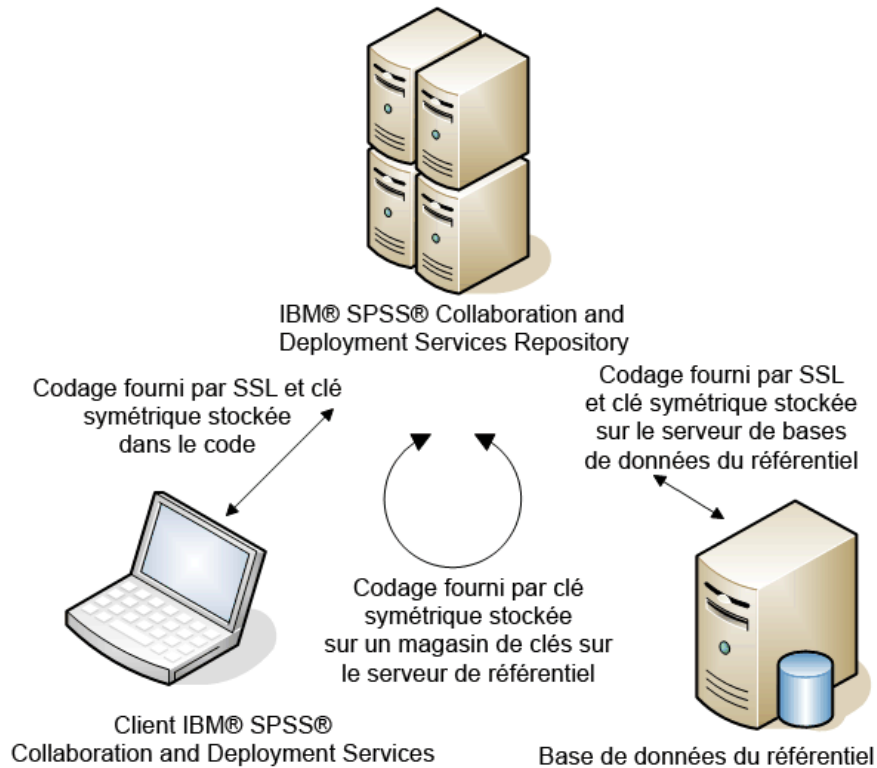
IBM® SPSS® Collaboration and Deployment Services Repository

Codage fourni par SSL et clé symétrique stockée dans le code

Codage fourni par SSL et clé symétrique stockée sur le serveur de bases de données du référentiel

Codage fourni par clé symétrique stockée sur un magasin de clés sur le serveur de référentiel

Client IBM® SPSS® Collaboration and Deployment Services

Base de données du référentiel